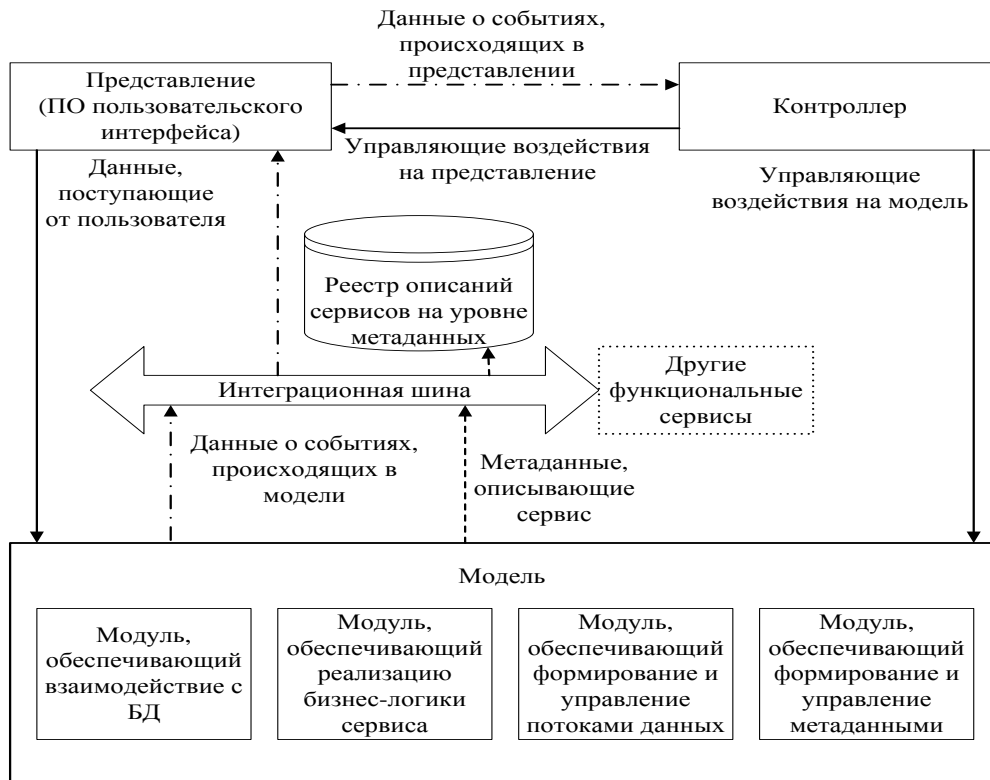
Данные о событиях, происходящих в представлении

Представление (ПО пользовательского интерфейса)

Контроллер

Управляющие воздействия на представление

Данные, поступающие от пользователя

Управляющие воздействия на модель

Реестр описаний сервисов на уровне метаданных

Интеграционная шина

Другие функциональные сервисы

Данные о событиях, происходящих в модели

Метаданные, описывающие сервис

Модель

Модуль, обеспечивающий взаимодействие с БД

Модуль, обеспечивающий реализацию бизнес-логики сервиса

Модуль, обеспечивающий формирование и управление потоками данных

Модуль, обеспечивающий формирование и управление метаданными